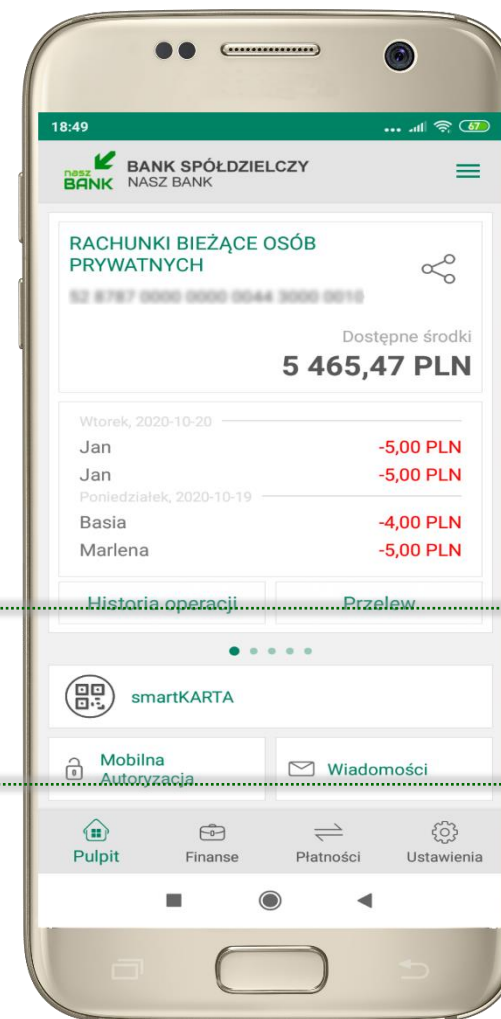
18:49

67

nasz BANK

BANK SPÓŁDZIELCZY
NASZ BANK

RACHUNKI BIEŻĄCE OSÓB PRYWATNYCH

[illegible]

Dostępne środki
5 465,47 PLN

Wtorek, 2020-10-20
Jan -5,00 PLN
Jan -5,00 PLN
Poniedziałek, 2020-10-19
Basia -4,00 PLN
Marlena -5,00 PLN

Historia operacji
Przelew

smartKARTA

Mobilna Autoryzacja

Wiadomości

Pulpit
Finanse
Płatności
Ustawienia